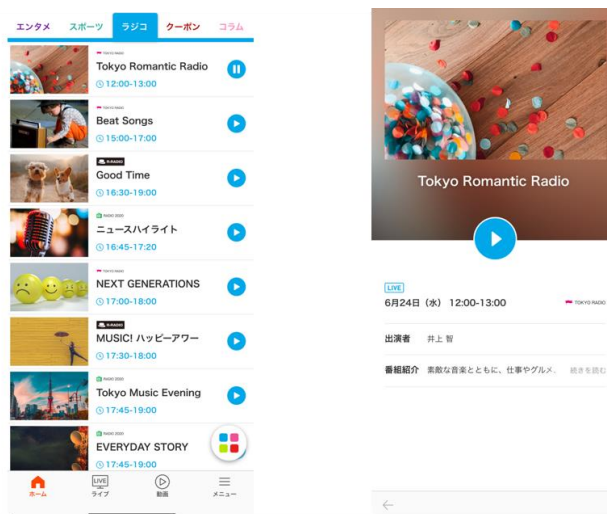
エンタメ スポーツ ラジコ クーポン コラム

TOKYO RADIO
Tokyo Romantic Radio
12:00-13:00

Beat Songs
15:00-17:00

Good Time
16:30-19:00

ニュースハイライト
16:45-17:20

NEXT GENERATIONS
17:00-18:00

MUSIC! ハッピーアワー
17:30-18:00

Tokyo Music Evening
17:45-19:00

EVERYDAY STORY
17:45-19:00

ホーム ライブ 動画 メニュー

Tokyo Romantic Radio

LIVE
6月24日（水）12:00-13:00
TOKYO RADIO

出演者 井上 智

番組紹介 素敵な音楽とともに、仕事やグルメ… 続きを読む

←